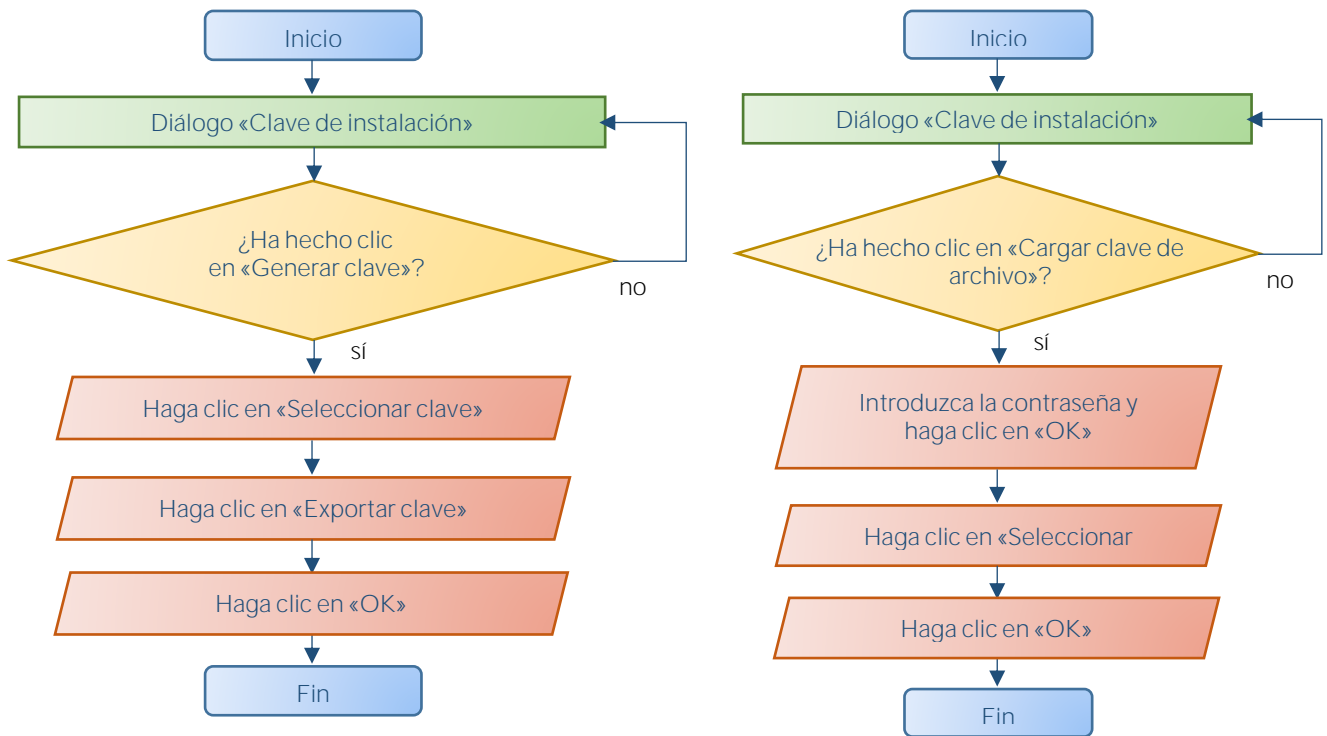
Inicio

Diálogo «Clave de instalación»

¿Ha hecho clic en «Generar clave»?

no

sí

Haga clic en «Seleccionar clave»

Haga clic en «Exportar clave»

Haga clic en «OK»

Fin

Inicio

Diálogo «Clave de instalación»

¿Ha hecho clic en «Cargar clave de archivo»?

no

sí

Introduzca la contraseña y haga clic en «OK»

Haga clic en «Seleccionar

Haga clic en «OK»

Fin